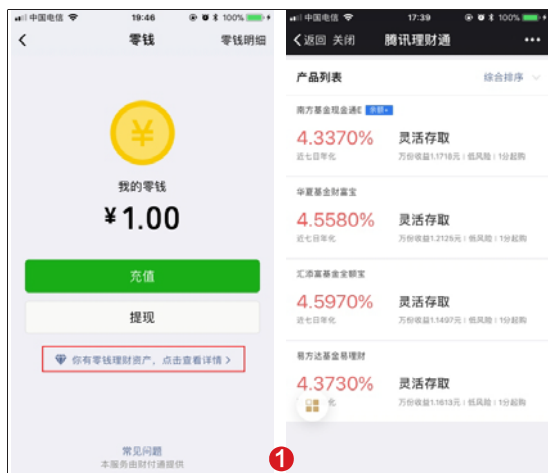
中国电信 19:46 100%
<
零钱
零钱明细
¥
我的零钱
¥1.00
充值
提现
你有零钱理财资产，点击查看详情 >
常见问题
本服务由财付通提供

中国电信 17:39 100%
<返回 关闭
腾讯理财通
•••
产品列表
综合排序
南方基金现金通E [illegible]
4.3370%
近七日年化
灵活存取
万份收益1.1718元 | 低风险 | 1分起购
华夏基金财富宝
4.5580%
近七日年化
灵活存取
万份收益1.2125元 | 低风险 | 1分起购
汇添富基金全额宝
4.5970%
近七日年化
灵活存取
万份收益1.1497元 | 低风险 | 1分起购
易方达基金易理财
4.3730%
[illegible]化
灵活存取
万份收益1.1613元 | 低风险 | 1分起购
1